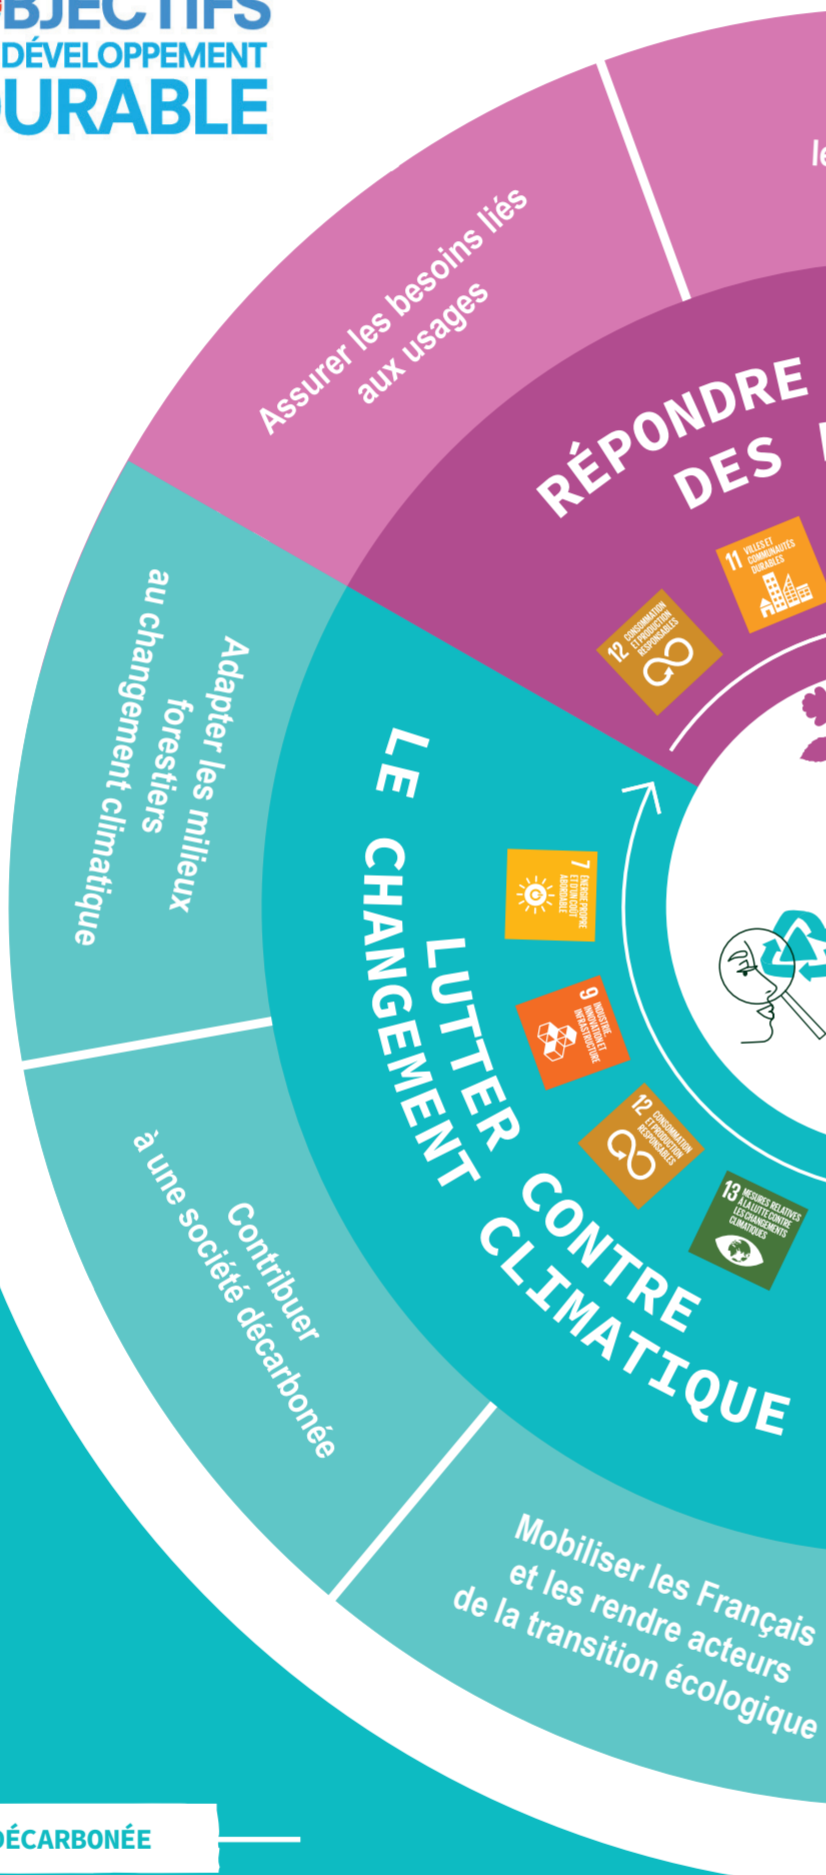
BJECTIFS
DÉVELOPPEMENT
URABLE

le

Assurer les besoins liés aux usages

RÉPONDRE DES

11 VILLES ET COMMUNAUTÉS DURABLES

12 CONSOMMATION ET PRODUCTION RESPONSABLES

Adapter les milieux forestiers au changement climatique

LUTTER CONTRE LE CHANGEMENT CLIMATIQUE

7 ÉNERGIE PROPRE ET D'UN COÛT ABORDABLE

9 INDUSTRIE, INNOVATION ET INFRASTRUCTURE

12 CONSOMMATION ET PRODUCTION RESPONSABLES

13 MESURES RELATIVES À LA LUTTE CONTRE LES CHANGEMENTS CLIMATIQUES

Contribuer à une société décarbonée

Mobiliser les Français et les rendre acteurs de la transition écologique

DÉCARBONÉE